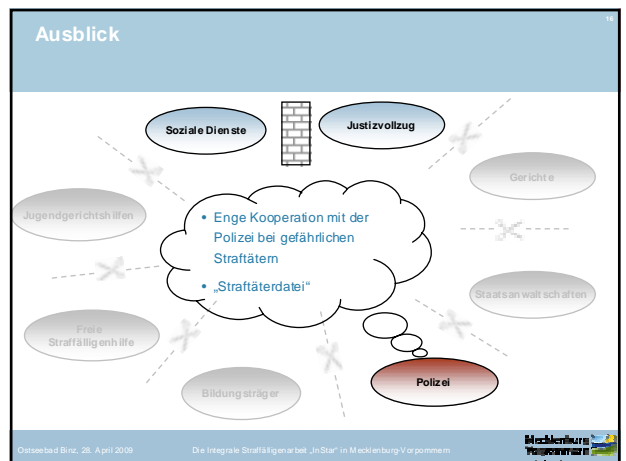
Ausblick

16

Soziale Dienste

Justizvollzug

Gerichte

Jugendgerichtshilfen

• Enge Kooperation mit der Polizei bei gefährlichen Straftätern

• „Straftäterdatei“

Staatsanwaltschaften

Freie Straffälligenhilfe

Bildungsträger

Polizei

Ostseebad Binz, 28. April 2009

Die Integrale Straffälligenarbeit „InStar“ in Mecklenburg-Vorpommern

Mecklenburg Vorpommern